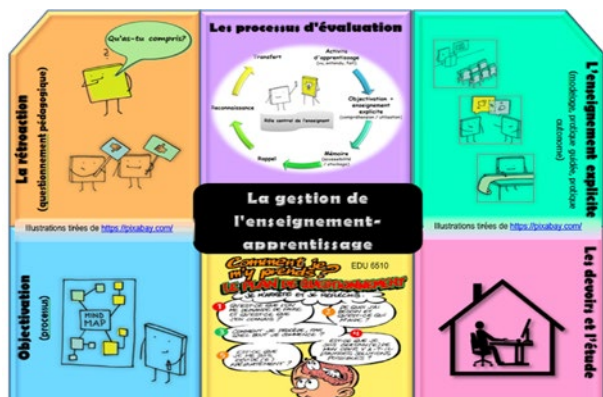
Qu'as-tu compris?

La rétroaction
(questionnement pédagogique)

Les processus d'évaluation

Transfert

Actions d'apprentissage
(ex. entendu, fait)

Objectivation + enseignement explicite
(compréhension / utilisation)

Mémoire
(accessibilité / stockage)

Rappel

Reconnaissance

Rôle central de l'enseignant

L'enseignement explicite
(modelage, pratique guidée, pratique autonome)

Illustrations tirées de https://pixabay.com/

La gestion de l'enseignement-apprentissage

Illustrations tirées de https://pixabay.com/

Objectivation
(processus)

MIND MAP

Comment je m'y prends?
LE PLAN DE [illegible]
JE M'ARRÊTE ET JE RÉFLÉCHIS

EDU 6610

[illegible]

Les devoirs et l'étude